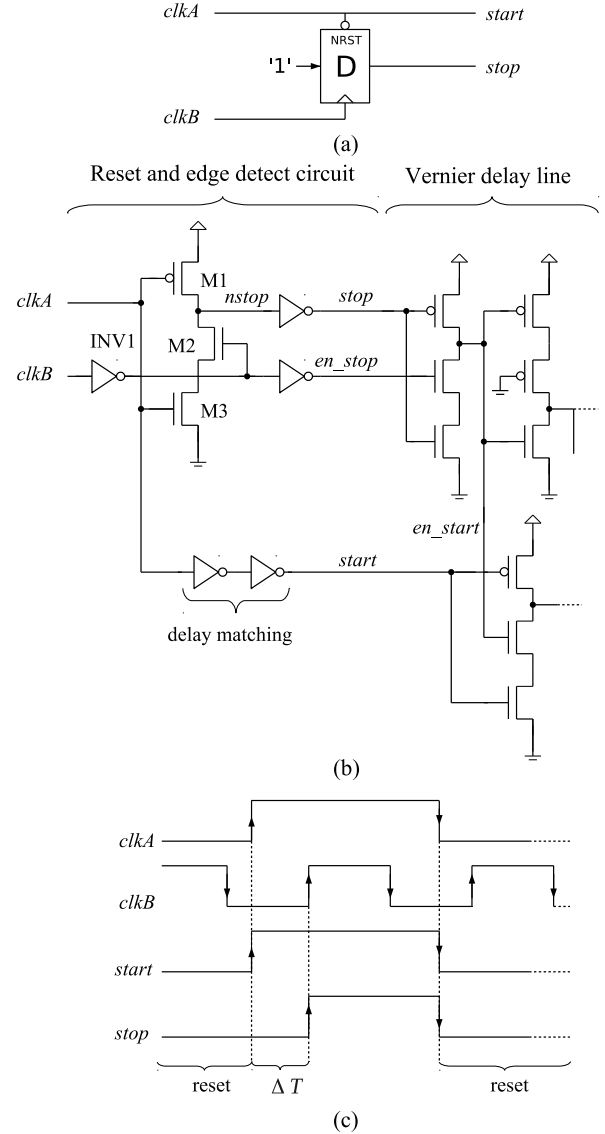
clkA
start
NRST
'1'
D
stop
clkB
(a)

Reset and edge detect circuit
Vernier delay line

M1
clkA
nstop
stop
INV1
M2
clkB
en_stop
M3
en_start
start
delay matching
(b)

clkA
clkB
start
stop
reset
$\Delta T$
reset
(c)